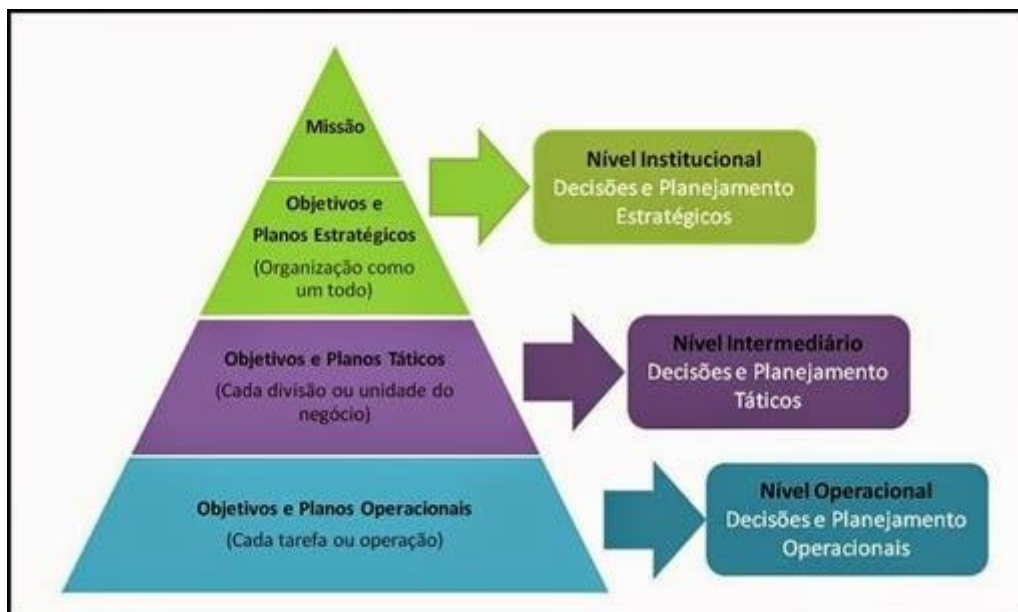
Missão

Objetivos e Planos Estratégicos
(Organização como um todo)

Nível Institucional
Decisões e Planejamento Estratégicos

Objetivos e Planos Táticos
(Cada divisão ou unidade do negócio)

Nível Intermediário
Decisões e Planejamento Táticos

Objetivos e Planos Operacionais
(Cada tarefa ou operação)

Nível Operacional
Decisões e Planejamento Operacionais